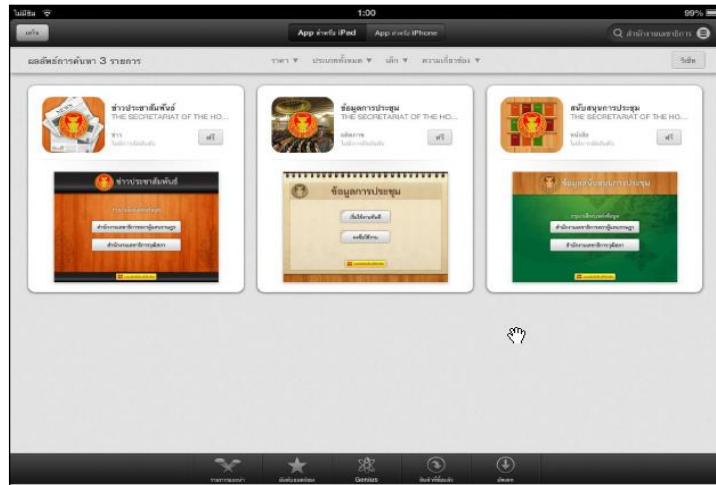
ไม่มีซิม 1:00 99%

แก้ไข App สำหรับ iPad App สำหรับ iPhone สำนักงานเลขาธิการ

ผลลัพธ์การค้นหา 3 รายการ ราคา ▼ ประเภททั้งหมด ▼ เด็ก ▼ ความเกี่ยวข้อง ▼ รีเซ็ต

ข่าวประชาสัมพันธ์
THE SECRETARIAT OF THE HO...
ข่าว
ไม่มีการจัดอันดับ
ฟรี

ข่าวประชาสัมพันธ์

ข้อมูลการประชุม
THE SECRETARIAT OF THE HO...
ผลิตภาพ
ไม่มีการจัดอันดับ
ฟรี

ข้อมูลการประชุม

สนับสนุนการประชุม
THE SECRETARIAT OF THE HO...
หนังสือ
ไม่มีการจัดอันดับ
ฟรี

ข้อมูลสนับสนุนการประชุม

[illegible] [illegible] Genius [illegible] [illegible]